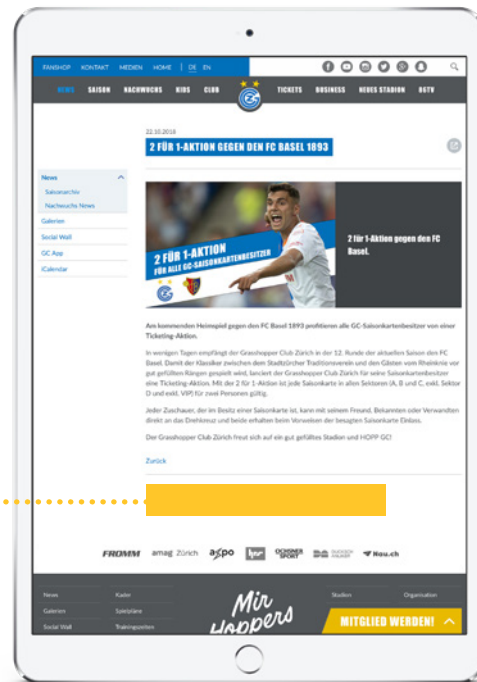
FANSHOP KONTAKT MEDIEN HOME | DE EN

NEWS SAISON NACHWUCHS KIDS CLUB TICKETS BUSINESS NEUES STADION GCTV

22.10.2018

2 FÜR 1-AKTION GEGEN DEN FC BASEL 1893

News
Saisonarchiv
Nachwuchs News
Galerien
Social Wall
GC App
iCalendar

2 FÜR 1-AKTION
FÜR ALLE GC-SAISONKARTENBESITZER

2 für 1-Aktion gegen den FC Basel.

Am kommenden Heimspiel gegen den FC Basel 1893 profitieren alle GC-Saisonkartenbesitzer von einer Ticketing-Aktion.

In wenigen Tagen empfängt der Grasshopper Club Zürich in der 12. Runde der aktuellen Saison den FC Basel. Damit der Klassiker zwischen dem Stadtzürcher Traditionsverein und den Gästen vom Rheinknie vor gut gefüllten Rängen gespielt wird, lanciert der Grasshopper Club Zürich für seine Saisonkartenbesitzer eine Ticketing-Aktion. Mit der 2 für 1-Aktion ist jede Saisonkarte in allen Sektoren (A, B und C, exkl. Sektor D und exkl. VIP) für zwei Personen gültig.

Jeder Zuschauer, der im Besitz einer Saisonkarte ist, kann mit seinem Freund, Bekannten oder Verwandten direkt an das Drehkreuz und beide erhalten beim Vorweisen der besagten Saisonkarte Einlass.

Der Grasshopper Club Zürich freut sich auf ein gut gefülltes Stadion und HOPP GC!

Zurück

FROMM amag Zürich axpo OCHSNER SPORT Nau.ch

News Kader
Galerien Spielpläne
Social Wall Trainingszeiten

Mir Hoppers

Stadion Organisation

MITGLIED WERDEN!